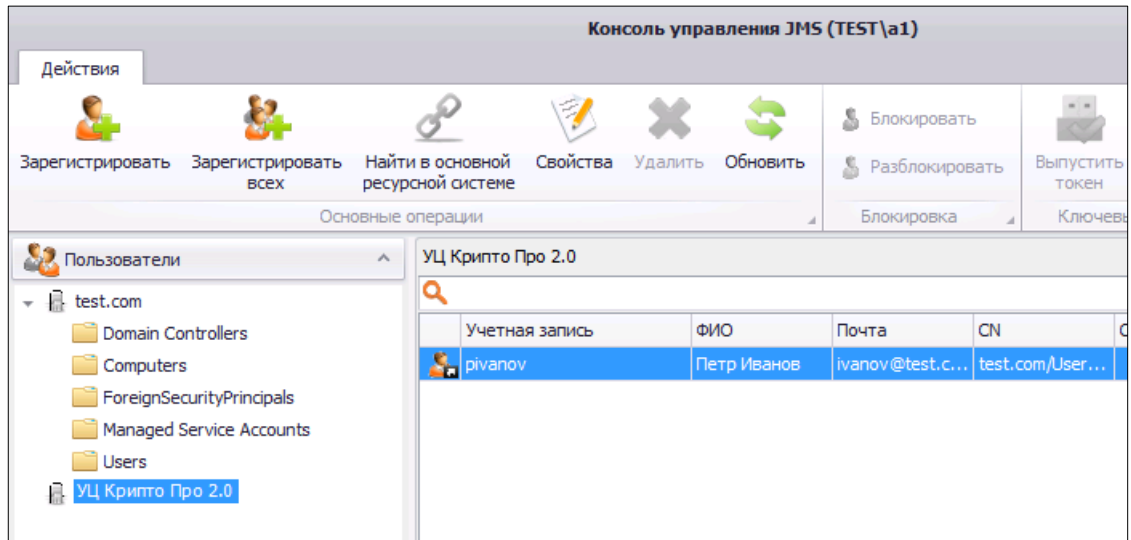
Консоль управления JMS (TEST\a1)

Действия

Зарегистрировать

Зарегистрировать всех

Найти в основной ресурсной системе

Свойства

Удалить

Обновить

Основные операции

Блокировать

Разблокировать

Блокировка

Выпустить токен

Ключевы

Пользователи

test.com

Domain Controllers

Computers

ForeignSecurityPrincipals

Managed Service Accounts

Users

УЦ Крипто Про 2.0

УЦ Крипто Про 2.0

| Учетная запись | ФИО | Почта | CN |
|---|---|---|---|
| pivanov | Петр Иванов | ivanov@test.c... | test.com/User... |